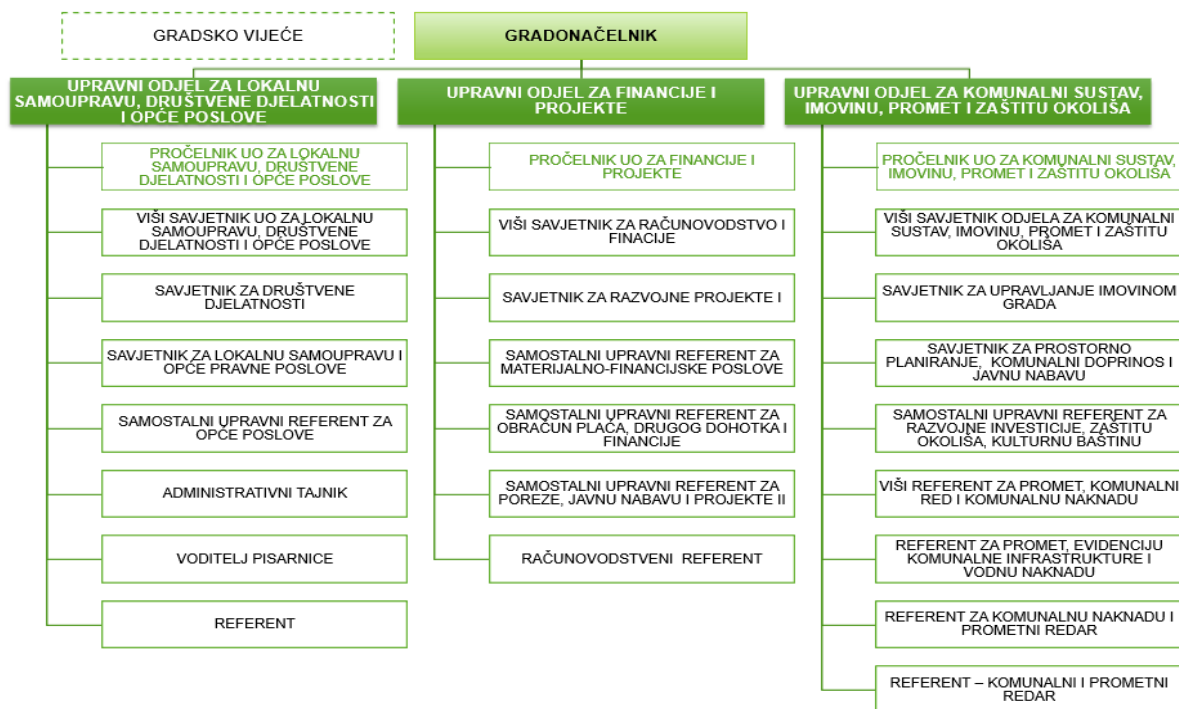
GRADSKO VIJEĆE

GRADONAČELNIK

UPRAVNI ODJEL ZA LOKALNU SAMOUPRAVU, DRUŠTVENE DJELATNOSTI I OPĆE POSLOVE

PROČELNIK UO ZA LOKALNU SAMOUPRAVU, DRUŠTVENE DJELATNOSTI I OPĆE POSLOVE

VIŠI SAVJETNIK UO ZA LOKALNU SAMOUPRAVU, DRUŠTVENE DJELATNOSTI I OPĆE POSLOVE

SAVJETNIK ZA DRUŠTVENE DJELATNOSTI

SAVJETNIK ZA LOKALNU SAMOUPRAVU I OPĆE PRAVNE POSLOVE

SAMOSTALNI UPRAVNI REFERENT ZA OPĆE POSLOVE

ADMINISTRATIVNI TAJNIK

VODITELJ PISARNICE

REFERENT

UPRAVNI ODJEL ZA FINANCIJE I PROJEKTE

PROČELNIK UO ZA FINANCIJE I PROJEKTE

VIŠI SAVJETNIK ZA RAČUNOVODSTVO I FINACIJE

SAVJETNIK ZA RAZVOJNE PROJEKTE I

SAMOSTALNI UPRAVNI REFERENT ZA MATERIJALNO-FINANCIJSKE POSLOVE

SAMOSTALNI UPRAVNI REFERENT ZA OBRAČUN PLAĆA, DRUGOG DOHOTKA I FINANCIJE

SAMOSTALNI UPRAVNI REFERENT ZA POREZE, JAVNU NABAVU I PROJEKTE II

RAČUNOVODSTVENI REFERENT

UPRAVNI ODJEL ZA KOMUNALNI SUSTAV, IMOVINU, PROMET I ZAŠTITU OKOLIŠA

PROČELNIK UO ZA KOMUNALNI SUSTAV, IMOVINU, PROMET I ZAŠTITU OKOLIŠA

VIŠI SAVJETNIK ODJELA ZA KOMUNALNI SUSTAV, IMOVINU, PROMET I ZAŠTITU OKOLIŠA

SAVJETNIK ZA UPRAVLJANJE IMOVINOM GRADA

SAVJETNIK ZA PROSTORNO PLANIRANJE, KOMUNALNI DOPRINOS I JAVNU NABAVU

SAMOSTALNI UPRAVNI REFERENT ZA RAZVOJNE INVESTICIJE, ZAŠTITU OKOLIŠA, KULTURNU BAŠTINU

VIŠI REFERENT ZA PROMET, KOMUNALNI RED I KOMUNALNU NAKNADU

REFERENT ZA PROMET, EVIDENCIJU KOMUNALNE INFRASTRUKTURE I VODNU NAKNADU

REFERENT ZA KOMUNALNU NAKNADU I PROMETNI REDAR

REFERENT – KOMUNALNI I PROMETNI REDAR